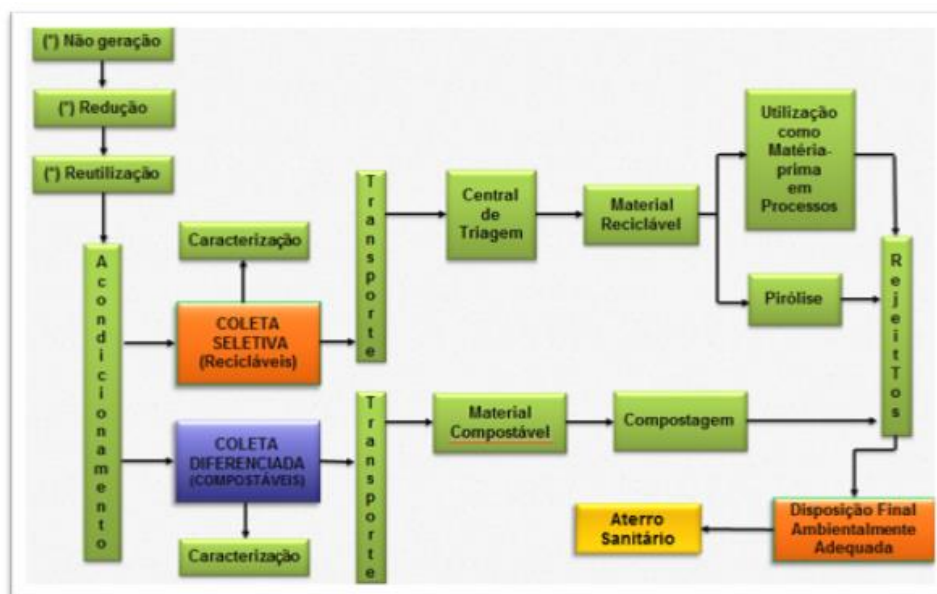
(*) Não geração

(*) Redução

(*) Reutilização

Acondicionamento

Caracterização

COLETA SELETIVA (Recicláveis)

COLETA DIFERENCIADA (COMPOSTÁVEIS)

Caracterização

Transporte

Central de Triagem

Material Reciclável

Utilização como Matéria-prima em Processos

Pirólise

Transporte

Material Compostável

Compostagem

RejeitTos

Disposição Final Ambientalmente Adequada

Aterro Sanitário